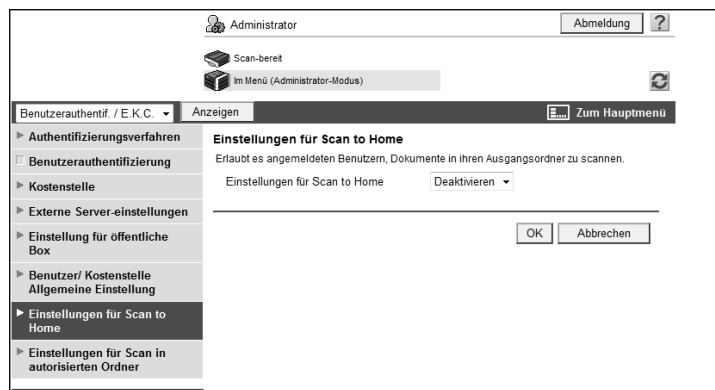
Administrator

Abmeldung ?

Scan-bereit

Im Menü (Administrator-Modus)

Benutzerauthentif. / E.K.C.

Anzeigen

Zum Hauptmenü

Authentifizierungsverfahren

Benutzerauthentifizierung

Kostenstelle

Externe Server-einstellungen

Einstellung für öffentliche Box

Benutzer/ Kostenstelle Allgemeine Einstellung

Einstellungen für Scan to Home

Einstellungen für Scan in autorisierten Ordner

Einstellungen für Scan to Home

Erlaubt es angemeldeten Benutzern, Dokumente in ihren Ausgangsordner zu scannen.

Einstellungen für Scan to Home

Deaktivieren

OK

Abbrechen